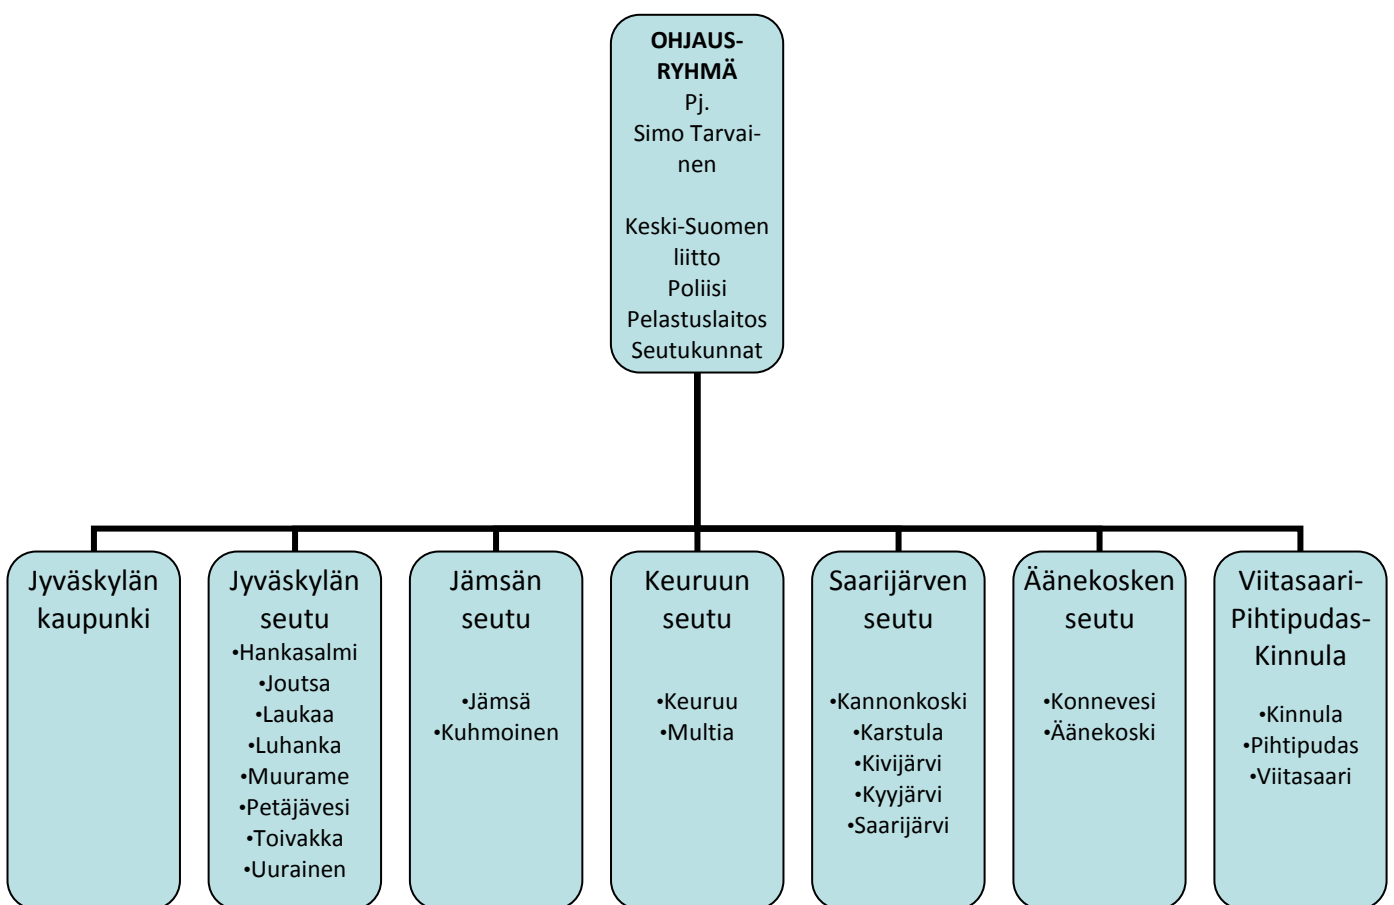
**OHJAUSRYHMÄ**
Pj.
Simo Tarvainen

Keski-Suomen liitto
Poliisi
Pelastuslaitos
Seutukunnat

Jyväskylän kaupunki

Jyväskylän seutu
•Hankasalmi
•Joutsa
•Laukaa
•Luhanka
•Muurame
•Petäjävesi
•Toivakka
•Uurainen

Jämsän seutu
•Jämsä
•Kuhmoinen

Keuruun seutu
•Keuruu
•Multia

Saarijärven seutu
•Kannonkoski
•Karstula
•Kivijärvi
•Kyyjärvi
•Saarijärvi

Äänekosken seutu
•Konnevesi
•Äänekoski

Viitasaari-Pihtipudas-Kinnula
•Kinnula
•Pihtipudas
•Viitasaari